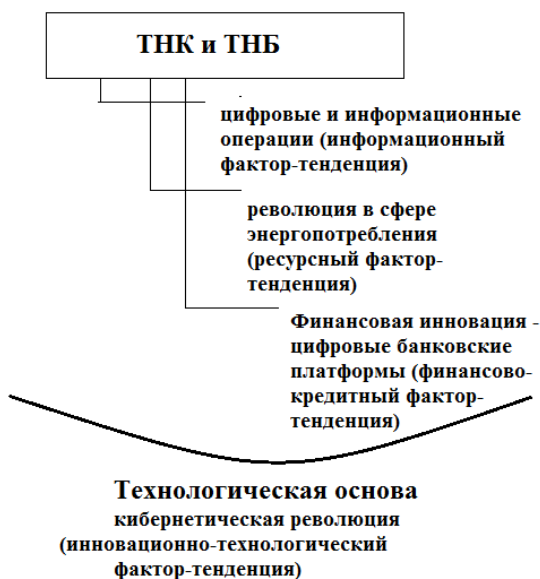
ТНК и ТНБ

цифровые и информационные операции (информационный фактор-тенденция)

революция в сфере энергопотребления (ресурсный фактор-тенденция)

Финансовая инновация - цифровые банковские платформы (финансово-кредитный фактор-тенденция)

Технологическая основа
кибернетическая революция
(инновационно-технологический фактор-тенденция)